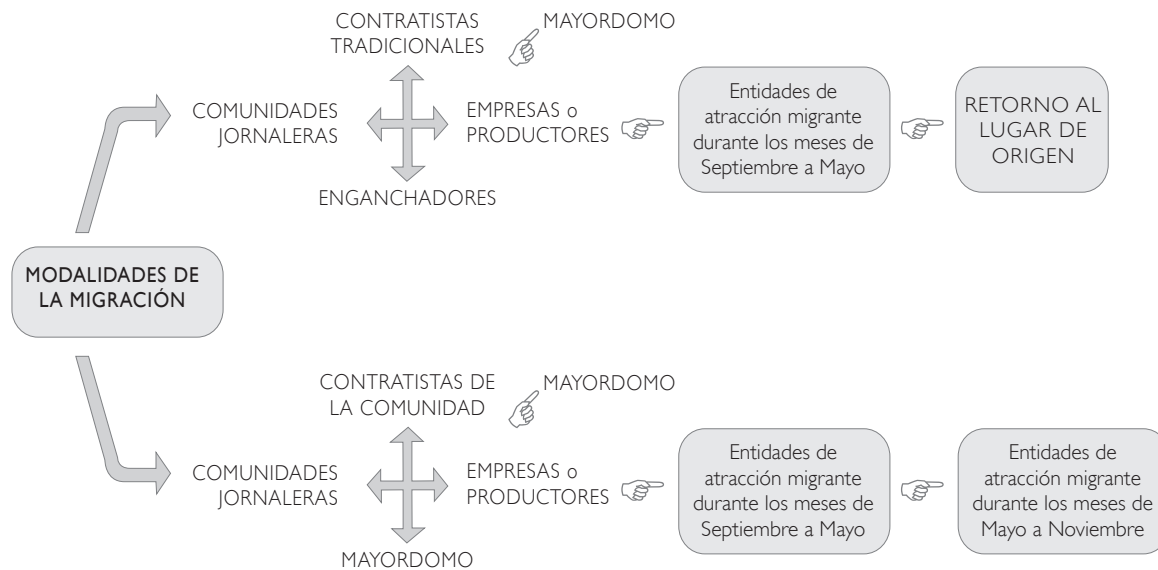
MODALIDADES DE LA MIGRACIÓN

CONTRATISTAS TRADICIONALES

MAYORDOMO

COMUNIDADES JORNALERAS

EMPRESAS o PRODUCTORES

ENGANCHADORES

Entidades de atracción migrante durante los meses de Septiembre a Mayo

RETORNO AL LUGAR DE ORIGEN

CONTRATISTAS DE LA COMUNIDAD

MAYORDOMO

COMUNIDADES JORNALERAS

EMPRESAS o PRODUCTORES

MAYORDOMO

Entidades de atracción migrante durante los meses de Septiembre a Mayo

Entidades de atracción migrante durante los meses de Mayo a Noviembre